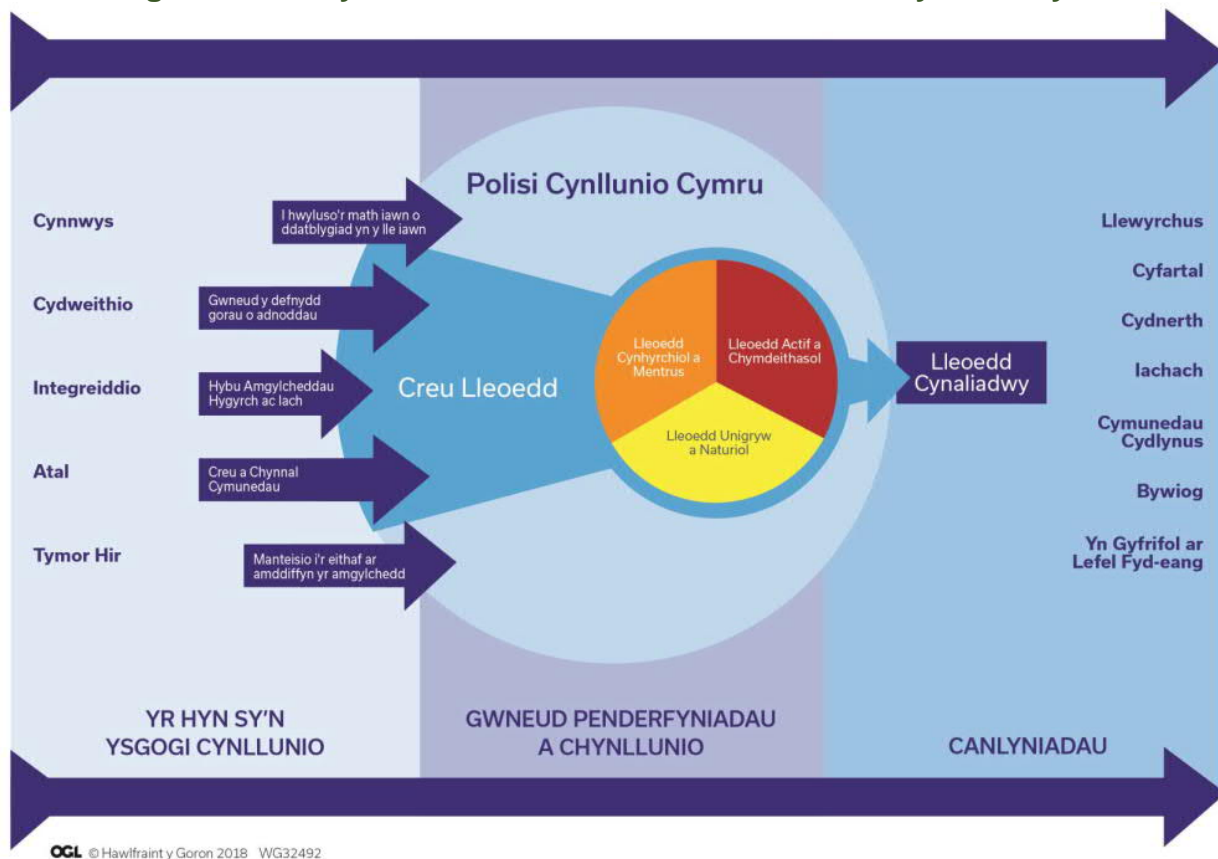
Polisi Cynllunio Cymru

Cynnwys

I hwyluso'r math iawn o ddatblygiad yn y lle iawn

Cydweithio

Gwneud y defnydd gorau o adnoddau

Integreiddio

Hybu Amgylcheddau Hygyrch ac Iach

Atal

Creu a Chynnal Cymunedau

Tymor Hir

Manteisio i'r eithaf ar amddiffyn yr amgylchedd

Creu Lleoedd

Lleoedd Cynhyrchiol a Mentrus

Lleoedd Actif a Chymdeithasol

Lleoedd Unigryw a Naturiol

Lleoedd Cynaliadwy

Llewyrchus

Cyfartal

Cydnerth

Iachach

Cymunedau Cydlynus

Bywiog

Yn Gyfrifol ar Lefel Fyd-eang

YR HYN SY'N YSGOGI CYNLLUNIO

GWNEUD PENDERFYNIADAU A CHYNLLUNIO

CANLYNIADAU

OGL © Hawlfraint y Goron 2018 WG32492